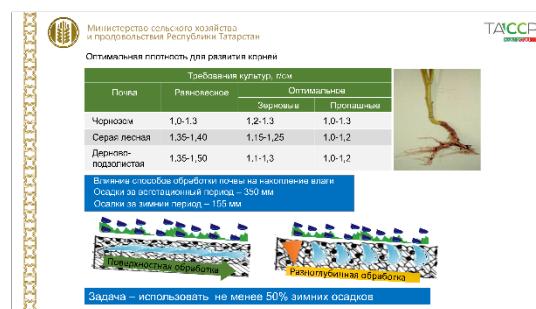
Министерство сельского хозяйства и продовольствия Республики Татарстан

ТАССР

Оптимальная плотность для развития корней

| Почва | Требования культур, г/см | | |
|---|---|---|---|
| | Равновесное | Оптимальное | |
| | | Зерновые | Пропашные |
| Чернозем | 1,0-1.3 | 1,2-1.3 | 1,0-1.3 |
| Серая лесная | 1,35-1,40 | 1,15-1,25 | 1,0-1,2 |
| Дерново-подзолистая | 1,35-1,50 | 1,1-1,3 | 1,0-1,2 |

Влияние способа обработки почвы на накопление влаги
Осадки за вегетационный период – 350 мм
Осадки за зимний период – 155 мм

Поверхностная обработка

Разноглубинная обработка

Задача – использовать не менее 50% зимних осадков